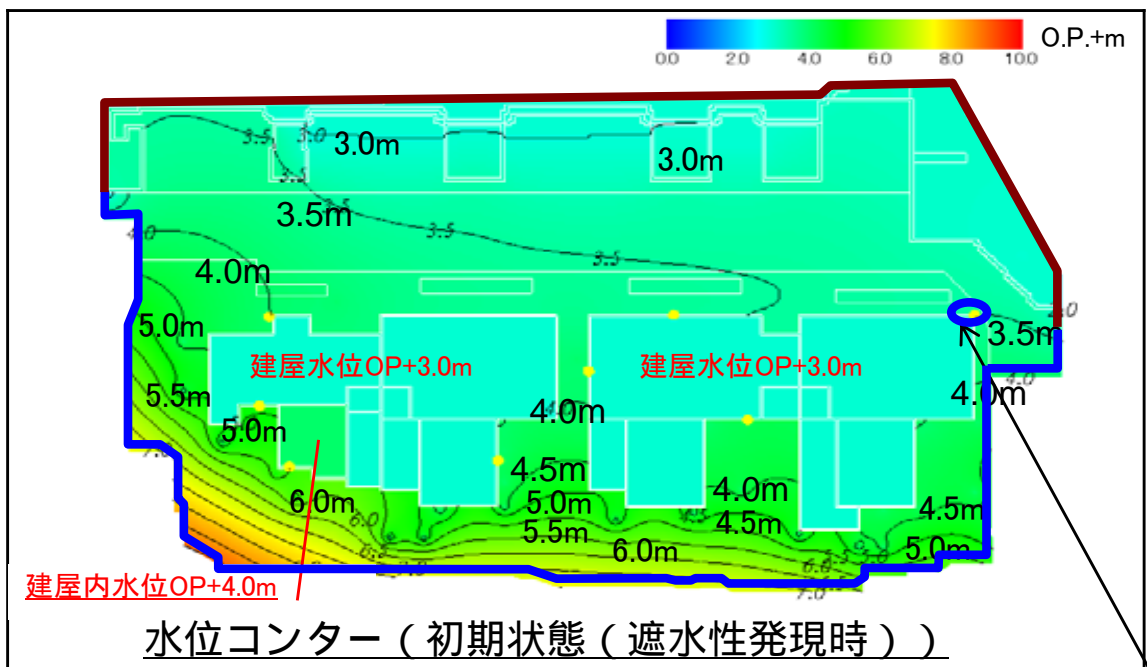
O.P.+m
0.0 2.0 4.0 6.0 8.0 10.0

3.5 3.0 3.0m
3.0m
3.5
3.5m
3.5
3.5
4.0
4.0m
4.0
5.0m
3.5m
建屋水位OP+3.0m
建屋水位OP+3.0m
5.5m
4.0
4.0m
4.0m
5.0m
7.0
4.5m
4.0m
6.0m
5.0m
4.5m
4.5m
6.0
5.5m
6.0m
5.0m
6.5
7.0
6.5
7.0
建屋内水位OP+4.0m

水位コンター（初期状態（遮水性発現時））